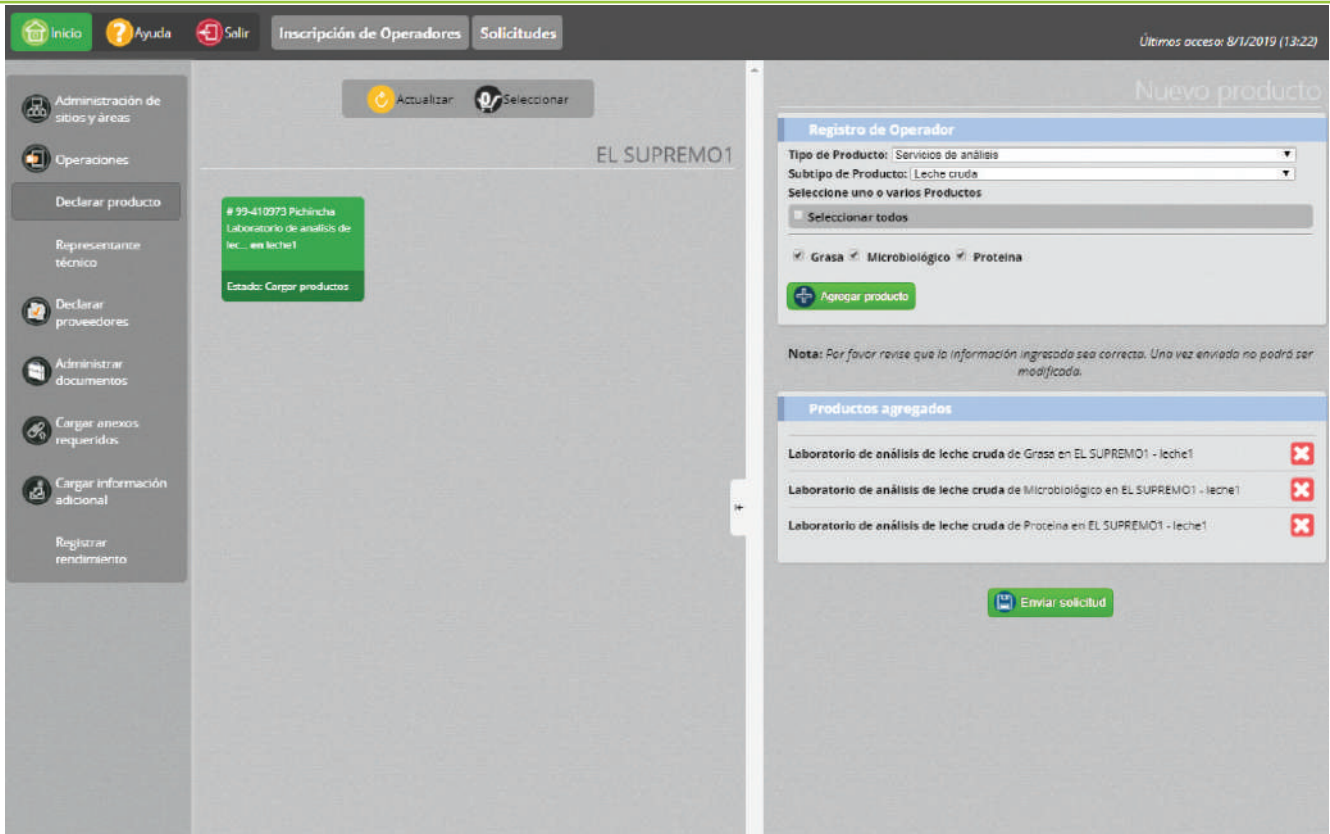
Inicio Ayuda Salir Inscripción de Operadores Solicitudes

Últimos acceso: 8/1/2019 (13:22)

Administración de sitios y áreas

Operaciones

Declarar producto

Representante técnico

Declarar proveedores

Administrar documentos

Cargar anexos requeridos

Cargar información adicional

Registrar rendimiento

Actualizar Seleccionar

EL SUPREMO1

# 99-410973 Pichincha Laboratorio de analisis de lec... en leche1

Estado: Cargar productos

Nuevo producto

Registro de Operador

Tipo de Producto: Servicios de análisis

Subtipo de Producto: Leche cruda

Seleccione uno o varios Productos

Seleccionar todos

Grasa Microbiológico Proteina

Agregar producto

Nota: Por favor revise que la información ingresada sea correcta. Una vez enviada no podrá ser modificada.

Productos agregados

Laboratorio de análisis de leche cruda de Grasa en EL SUPREMO1 - leche1

Laboratorio de análisis de leche cruda de Microbiológico en EL SUPREMO1 - leche1

Laboratorio de análisis de leche cruda de Proteina en EL SUPREMO1 - leche1

Enviar solicitud